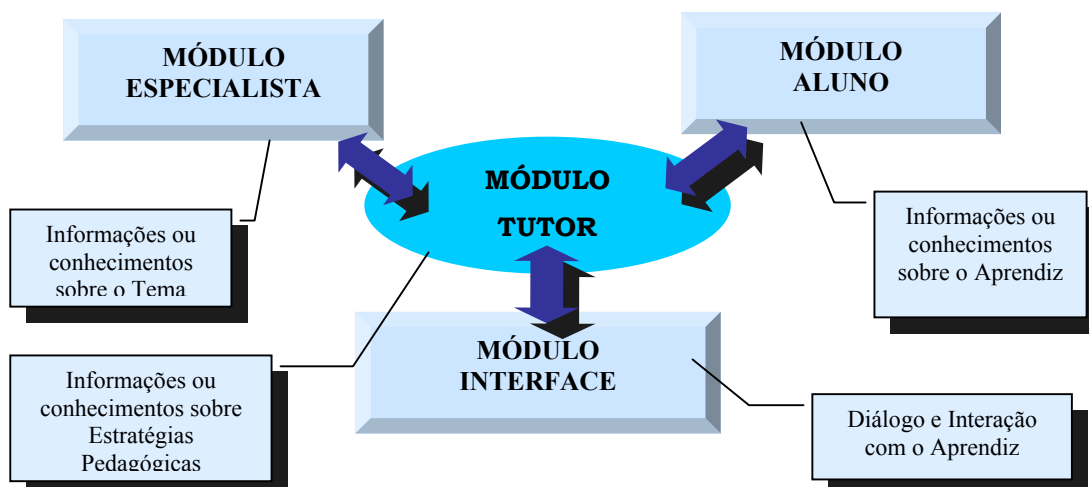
MÓDULO ESPECIALISTA

MÓDULO ALUNO

MÓDULO TUTOR

Informações ou conhecimentos sobre o Tema

Informações ou conhecimentos sobre o Aprendiz

MÓDULO INTERFACE

Informações ou conhecimentos sobre Estratégias Pedagógicas

Diálogo e Interação com o Aprendiz